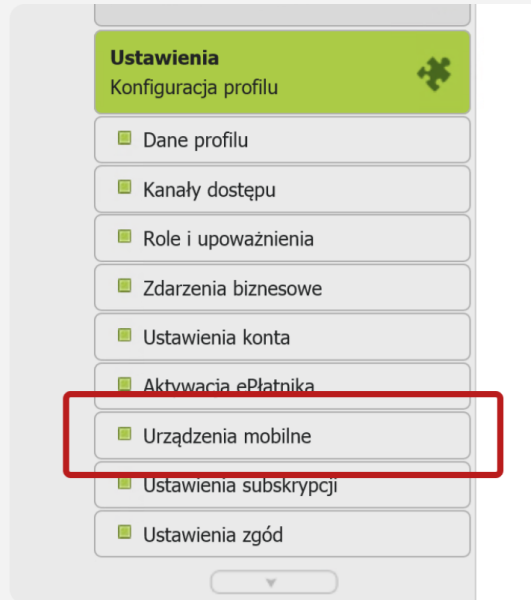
Ustawienia
Konfiguracja profilu

Dane profilu

Kanały dostępu

Role i upoważnienia

Zdarzenia biznesowe

Ustawienia konta

Aktywacja ePłatnika

Urządzenia mobilne

Ustawienia subskrypcji

Ustawienia zgód